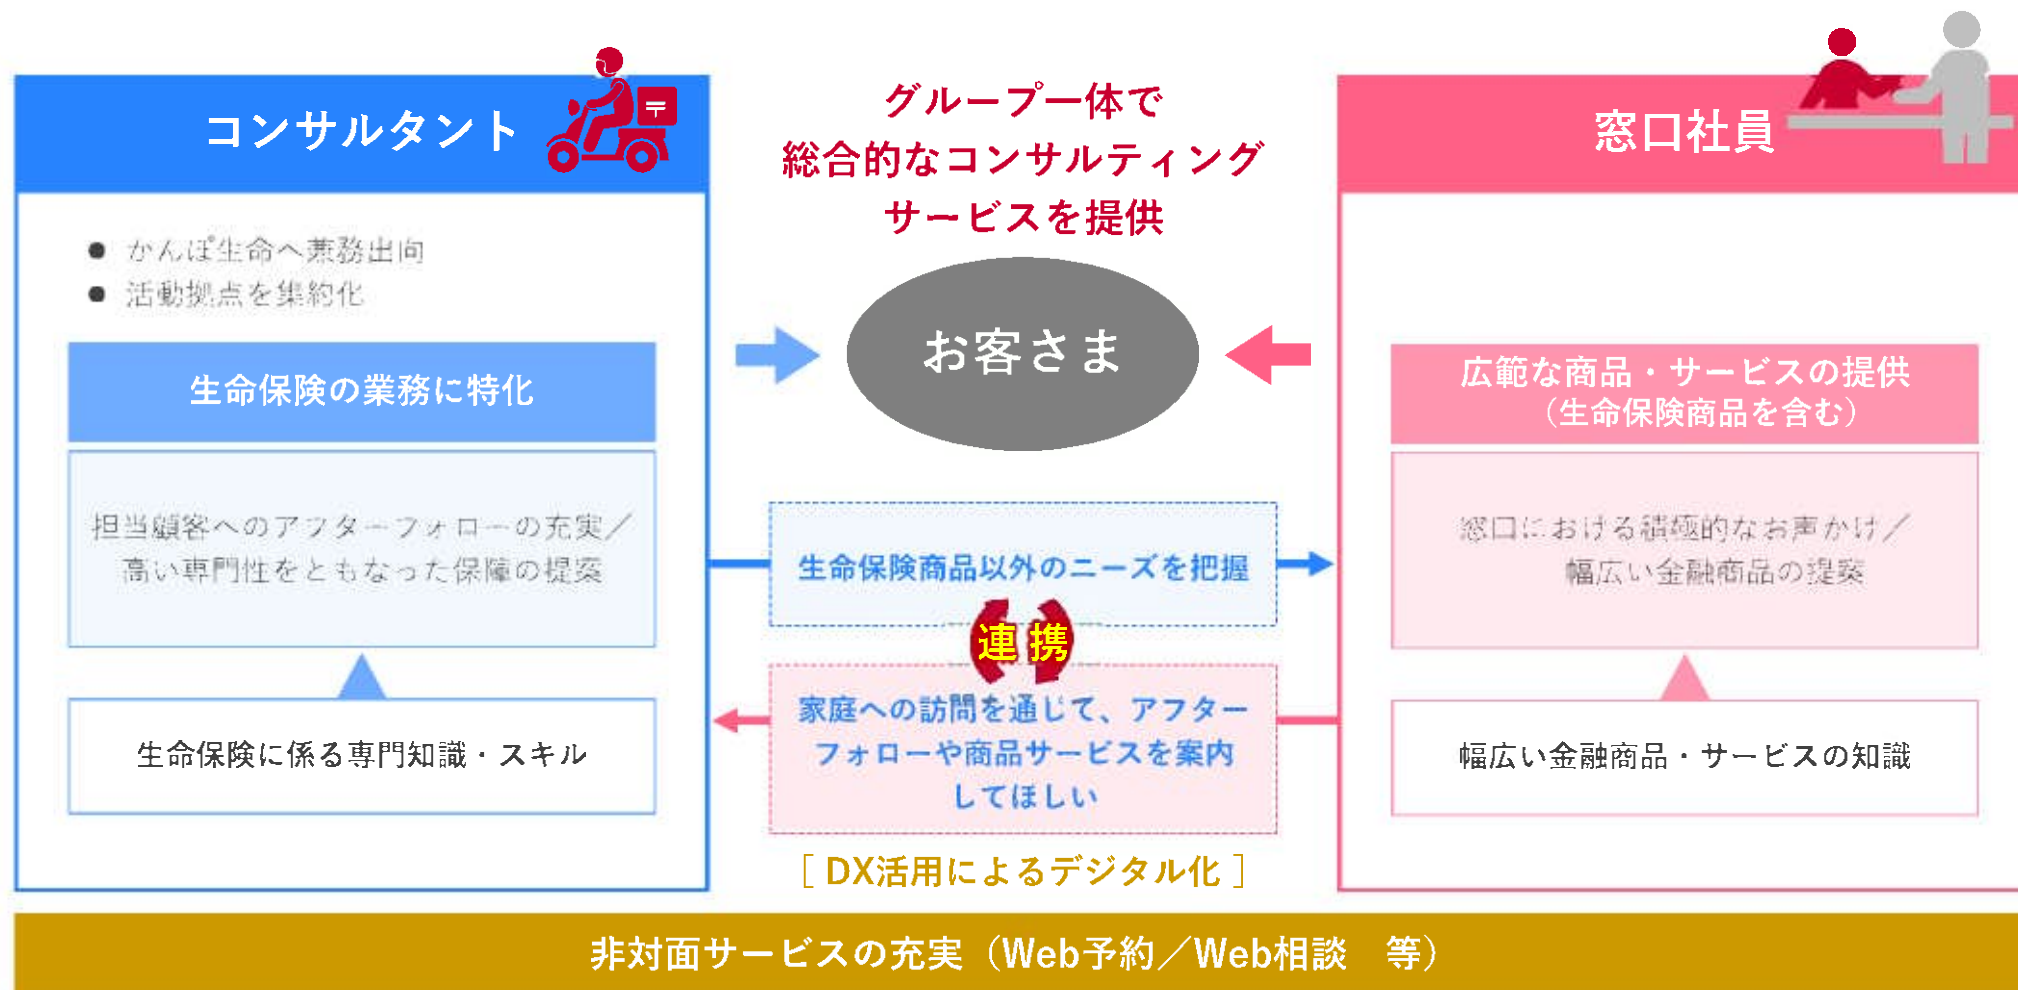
コンサルタント

● かんぽ生命へ兼務出向
● 活動拠点を集約化

生命保険の業務に特化

担当顧客へのアフターフォローの充実／高い専門性をともなった保障の提案

生命保険に係る専門知識・スキル

グループ一体で
総合的なコンサルティング
サービスを提供

お客さま

生命保険商品以外のニーズを把握

連携

家庭への訪問を通じて、アフターフォローや商品サービスを案内してほしい

［ DX活用によるデジタル化 ］

窓口社員

広範な商品・サービスの提供
（生命保険商品を含む）

窓口における積極的なお声かけ／幅広い金融商品の提案

幅広い金融商品・サービスの知識

非対面サービスの充実（Web予約／Web相談　等）